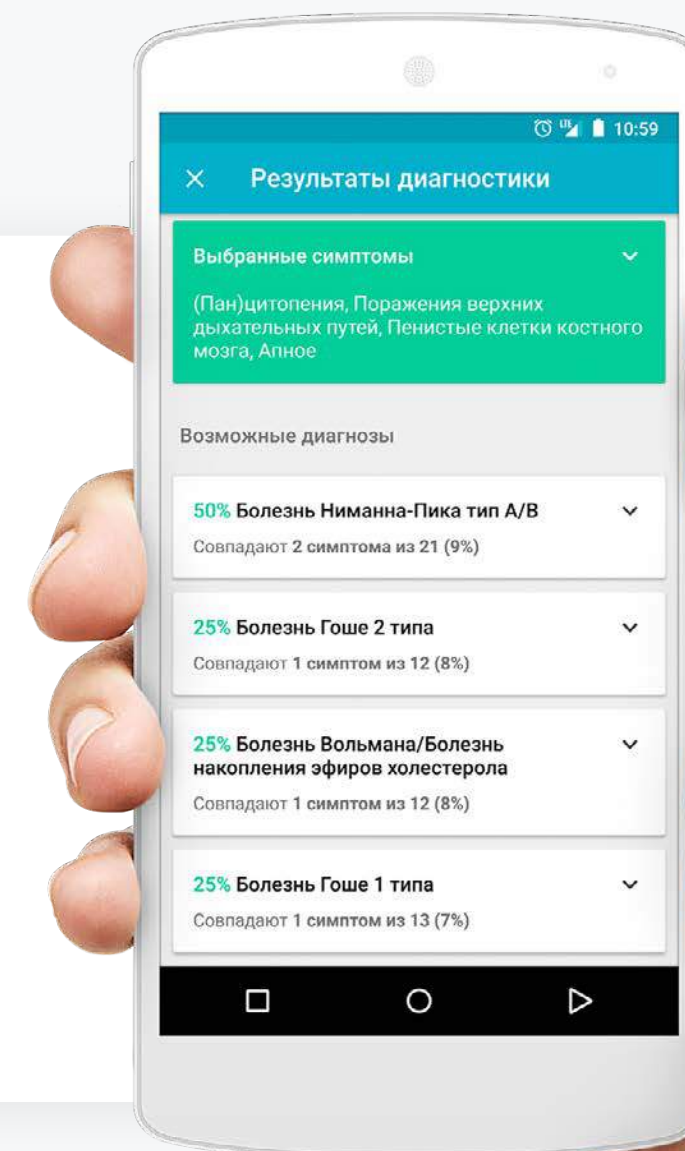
10:59

× Результаты диагностики

Выбранные симптомы

(Пан)цитопения, Поражения верхних дыхательных путей, Пенистые клетки костного мозга, Апное

Возможные диагнозы

50% Болезнь Ниманна-Пика тип A/B

Совпадают 2 симптома из 21 (9%)

25% Болезнь Гоше 2 типа

Совпадают 1 симптом из 12 (8%)

25% Болезнь Вольмана/Болезнь накопления эфиров холестерола

Совпадают 1 симптом из 12 (8%)

25% Болезнь Гоше 1 типа

Совпадают 1 симптом из 13 (7%)